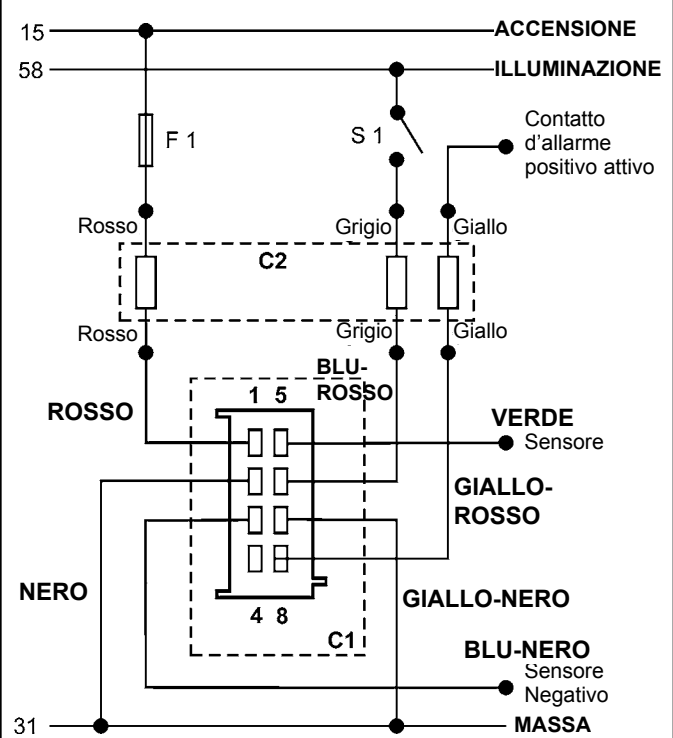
15
ACCENSIONE
58
ILLUMINAZIONE
F 1
S 1
Contatto d'allarme positivo attivo
Rosso
Grigio
Giallo
C2
Rosso
Grigio
Giallo
BLU-ROSSO
1 5
ROSSO
VERDE
Sensore
GIALLO-ROSSO
NERO
GIALLO-NERO
4 8
C1
BLU-NERO
Sensore Negativo
31
MASSA